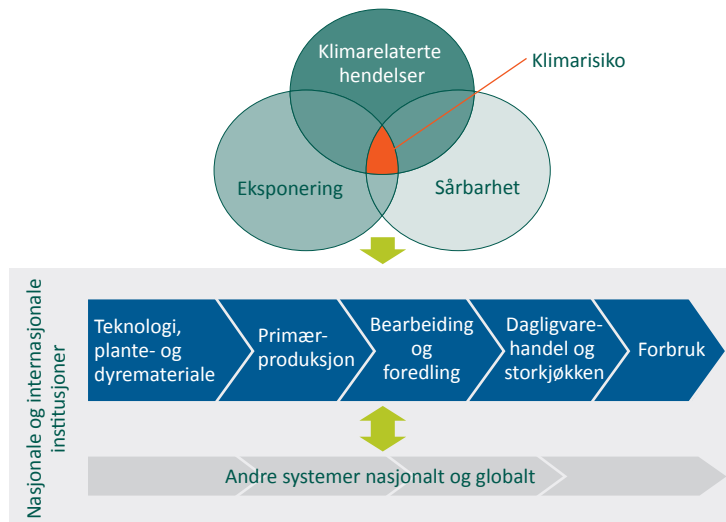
Klimarelaterte hendelser

Klimarisiko

Eksponering

Sårbarhet

Nasjonale og internasjonale institusjoner

Teknologi, plante- og dyremateriale

Primærproduksjon

Bearbeiding og foredling

Dagligvarehandel og storkjøkken

Forbruk

Andre systemer nasjonalt og globalt